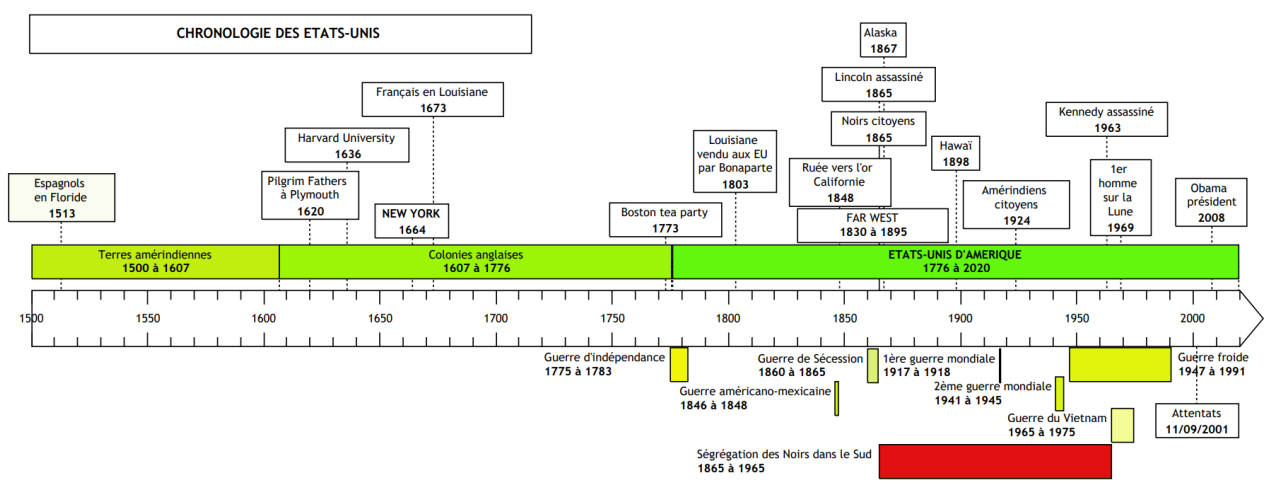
CHRONOLOGIE DES ETATS-UNIS

Alaska
1867

Lincoln assassiné
1865

Français en Louisiane
1673

Noirs citoyens
1865

Kennedy assassiné
1963

Harvard University
1636

Louisiane vendu aux EU par Bonaparte
1803

Hawaï
1898

Ruée vers l'or Californie
1848

1er homme sur la Lune
1969

Espagnols en Floride
1513

Pilgrim Fathers à Plymouth
1620

Amérindiens citoyens
1924

Obama président
2008

NEW YORK
1664

Boston tea party
1773

FAR WEST
1830 à 1895

Terres amérindiennes
1500 à 1607

Colonies anglaises
1607 à 1776

ETATS-UNIS D'AMERIQUE
1776 à 2020

1500 1550 1600 1650 1700 1750 1800 1850 1900 1950 2000

Guerre d'indépendance
1775 à 1783

Guerre de Sécession
1860 à 1865

1ère guerre mondiale
1917 à 1918

Guerre froide
1947 à 1991

Guerre américano-mexicaine
1846 à 1848

2ème guerre mondiale
1941 à 1945

Attentats
11/09/2001

Guerre du Vietnam
1965 à 1975

Ségrégation des Noirs dans le Sud
1865 à 1965